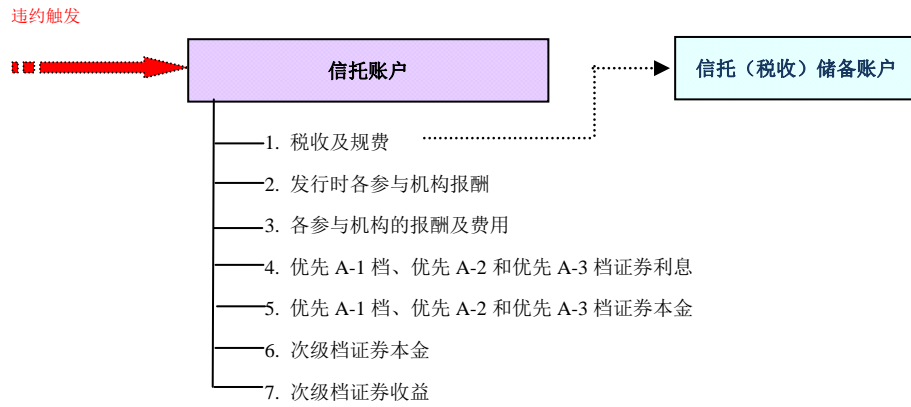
违约触发

信托账户

信托（税收）储备账户

1. 税收及规费

2. 发行时各参与机构报酬

3. 各参与机构的报酬及费用

4. 优先 A-1 档、优先 A-2 和优先 A-3 档证券利息

5. 优先 A-1 档、优先 A-2 和优先 A-3 档证券本金

6. 次级档证券本金

7. 次级档证券收益